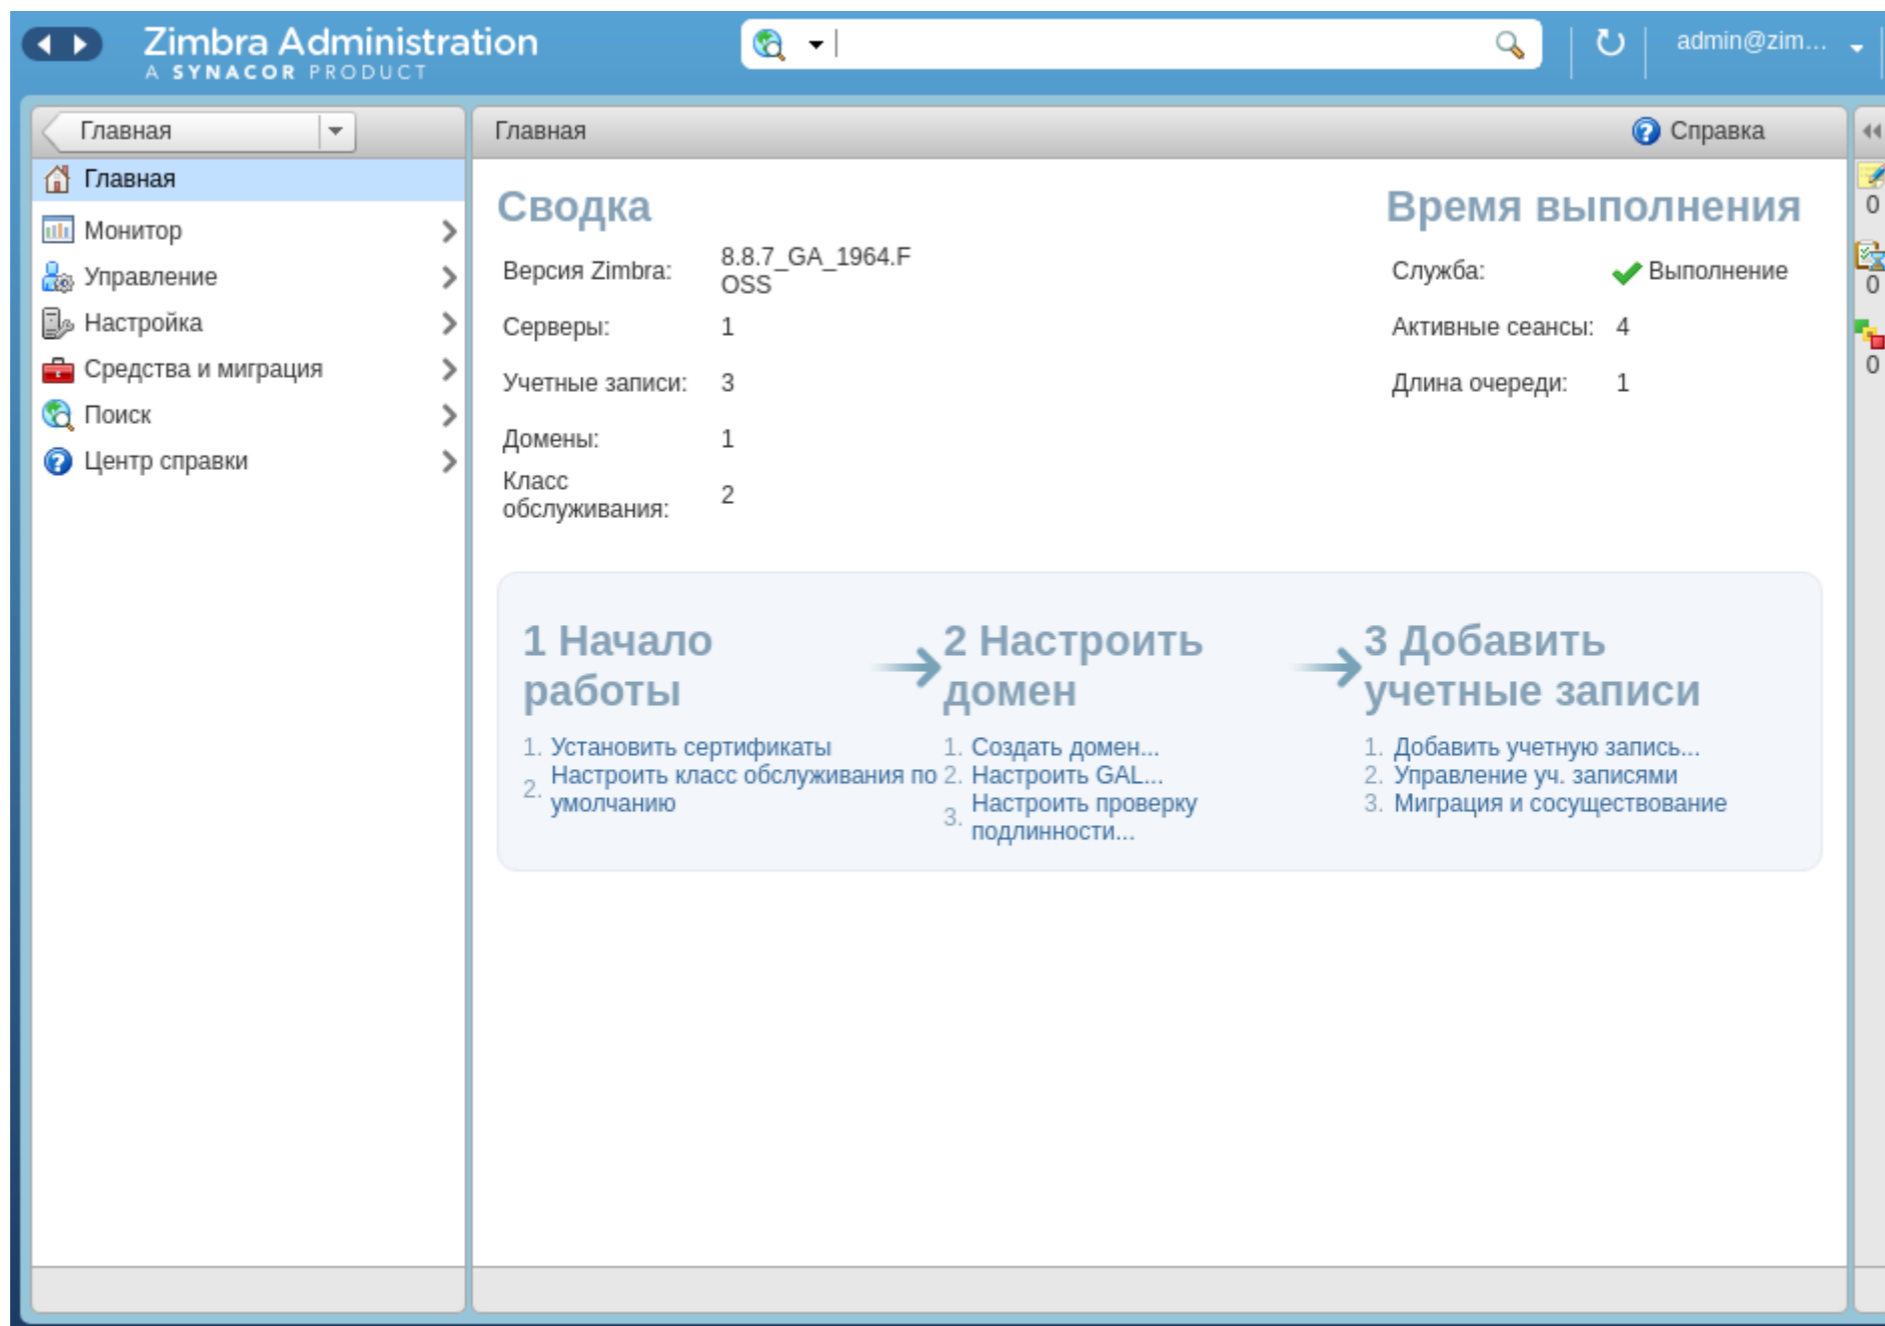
Zimbra Administration
A SYNACOR PRODUCT

admin@zim...

Главная

Главная
Монитор
Управление
Настройка
Средства и миграция
Поиск
Центр справки

Главная

Справка

Сводка

| Версия Zimbra: | 8.8.7_GA_1964.FOSS |
|---|---|
| Серверы: | 1 |
| Учетные записи: | 3 |
| Домены: | 1 |
| Класс обслуживания: | 2 |

Время выполнения

| Служба: | Выполнение |
|---|---|
| Активные сеансы: | 4 |
| Длина очереди: | 1 |

1 Начало работы
1. Установить сертификаты
2. Настроить класс обслуживания по умолчанию

2 Настроить домен
1. Создать домен...
2. Настроить GAL...
3. Настроить проверку подлинности...

3 Добавить учетные записи
1. Добавить учетную запись...
2. Управление уч. записями
3. Миграция и сосуществование

0
0
0